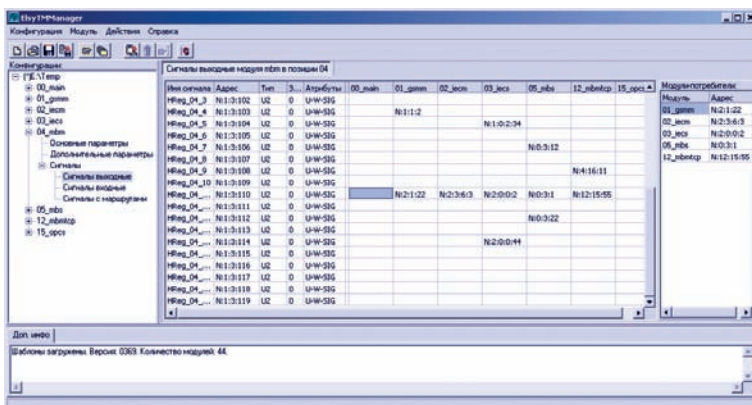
ElsyTMManager

Конфигурация Модуль Действия Справка

Конфигурация
E:\Temp
00_main
01_gmm
02_iecm
03_iecs
04_mbm
Основные параметры
Дополнительные параметры
Сигналы
Сигналы выходные
Сигналы входные
Сигналы с маршрутами
05_mbs
12_mbmtcp
15_opcs

Сигналы выходные модуля mbm в позиции 04

| Имя сигнала | Адрес | Тип | З... | Атрибуты | 00_main | 01_gmm | 02_iecm | 03_iecs | 05_mbs | 12_mbmtcp | 15_opcs |
|---|---|---|---|---|---|---|---|---|---|---|---|
| HReg_04_3 | N:1:3:102 | U2 | 0 | U-W-SIG | | | | | | | |
| HReg_04_4 | N:1:3:103 | U2 | 0 | U-W-SIG | | N:1:1:2 | | | | | |
| HReg_04_5 | N:1:3:104 | U2 | 0 | U-W-SIG | | | | N:1:0:2:34 | | | |
| HReg_04_6 | N:1:3:105 | U2 | 0 | U-W-SIG | | | | | | | |
| HReg_04_7 | N:1:3:106 | U2 | 0 | U-W-SIG | | | | | N:0:3:12 | | |
| HReg_04_8 | N:1:3:107 | U2 | 0 | U-W-SIG | | | | | | | |
| HReg_04_9 | N:1:3:108 | U2 | 0 | U-W-SIG | | | | | | N:4:16:11 | |
| HReg_04_10 | N:1:3:109 | U2 | 0 | U-W-SIG | | | | | | | |
| HReg_04_... | N:1:3:110 | U2 | 0 | U-W-SIG | | N:2:1:22 | N:2:3:6:3 | N:2:0:0:2 | N:0:3:1 | N:12:15:55 | |
| HReg_04_... | N:1:3:111 | U2 | 0 | U-W-SIG | | | | | | | |
| HReg_04_... | N:1:3:112 | U2 | 0 | U-W-SIG | | | | | N:0:3:22 | | |
| HReg_04_... | N:1:3:113 | U2 | 0 | U-W-SIG | | | | | | | |
| HReg_04_... | N:1:3:114 | U2 | 0 | U-W-SIG | | | | N:2:0:0:44 | | | |
| HReg_04_... | N:1:3:115 | U2 | 0 | U-W-SIG | | | | | | | |
| HReg_04_... | N:1:3:116 | U2 | 0 | U-W-SIG | | | | | | | |
| HReg_04_... | N:1:3:117 | U2 | 0 | U-W-SIG | | | | | | | |
| HReg_04_... | N:1:3:118 | U2 | 0 | U-W-SIG | | | | | | | |
| HReg_04_... | N:1:3:119 | U2 | 0 | U-W-SIG | | | | | | | |

Модули-потребители

| Модуль | Адрес |
|---|---|
| 01_gmm | N:2:1:22 |
| 02_iecm | N:2:3:6:3 |
| 03_iecs | N:2:0:0:2 |
| 05_mbs | N:0:3:1 |
| 12_mbmtcp | N:12:15:55 |

Доп. инфо

Шаблоны загружены. Версия: 0369. Количество модулей: 44.